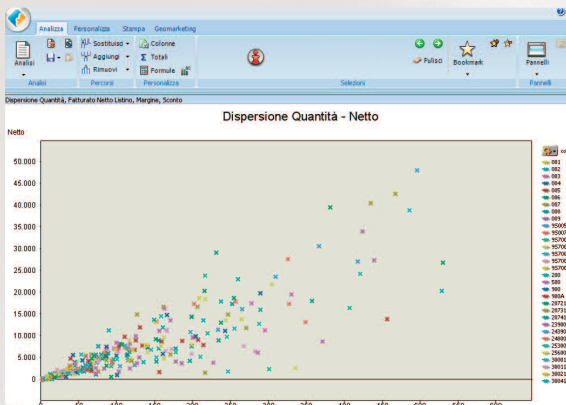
Analizza Personalizza Stampa Geomarketing

Analisi
Sostituisci
Aggiungi
Rimuovi
Colonne
Totali
Formule
Pulisci
Bookmark
Pannelli

Analisi Percorsi Personalizza Selezioni Pannelli

Dispersione Quantità, Fatturato Netto Listino, Margine, Sconto

Dispersione Quantità - Netto

Netto

50.000
45.000
40.000
35.000
30.000
25.000
20.000
15.000
10.000
5.000
0

001
002
003
004
005
006
007
008
009
95005
95007
95700
95700
95700
95700
95700
200
500
900
900A
28721
28731
28741
23900
24590
24800
25300
25600
30001
30011
30021
30041